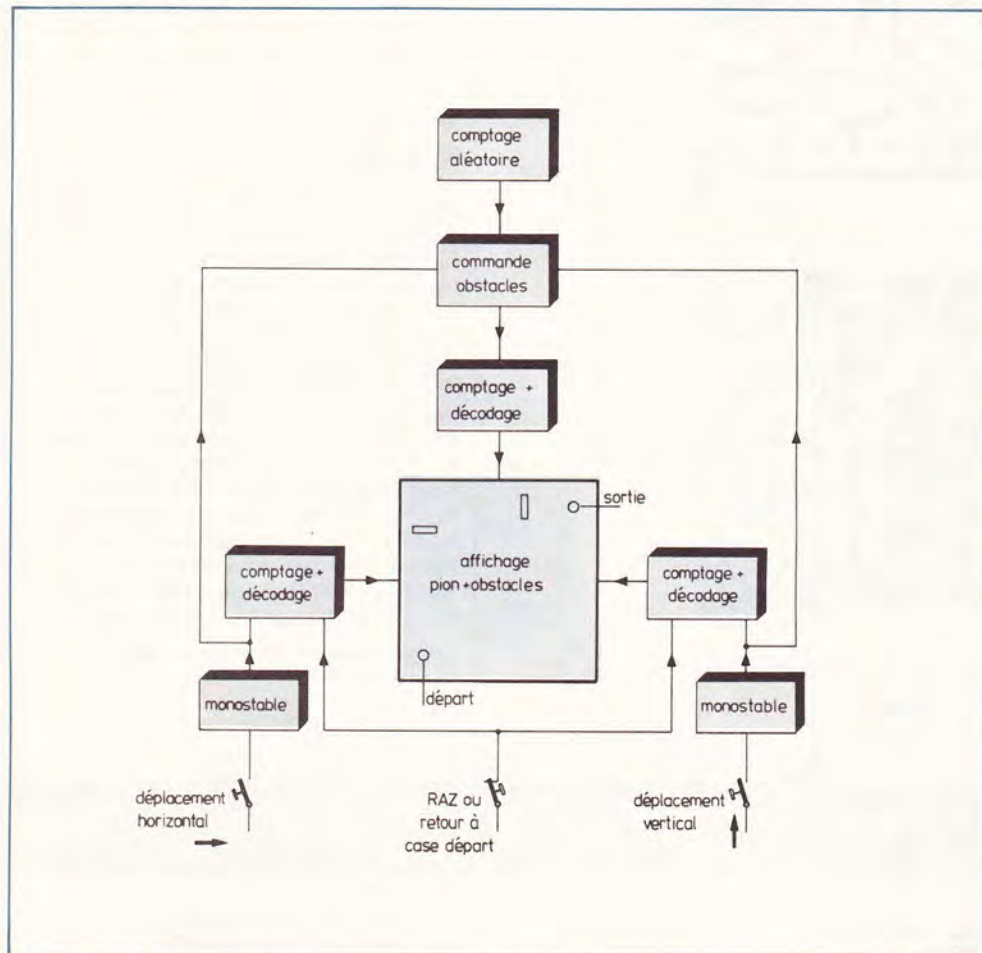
comptage aléatoire

commande obstacles

comptage + décodage

sortie

affichage pion + obstacles

comptage + décodage

comptage + décodage

départ

monostable

monostable

déplacement horizontal

RAZ ou retour à case départ

déplacement vertical